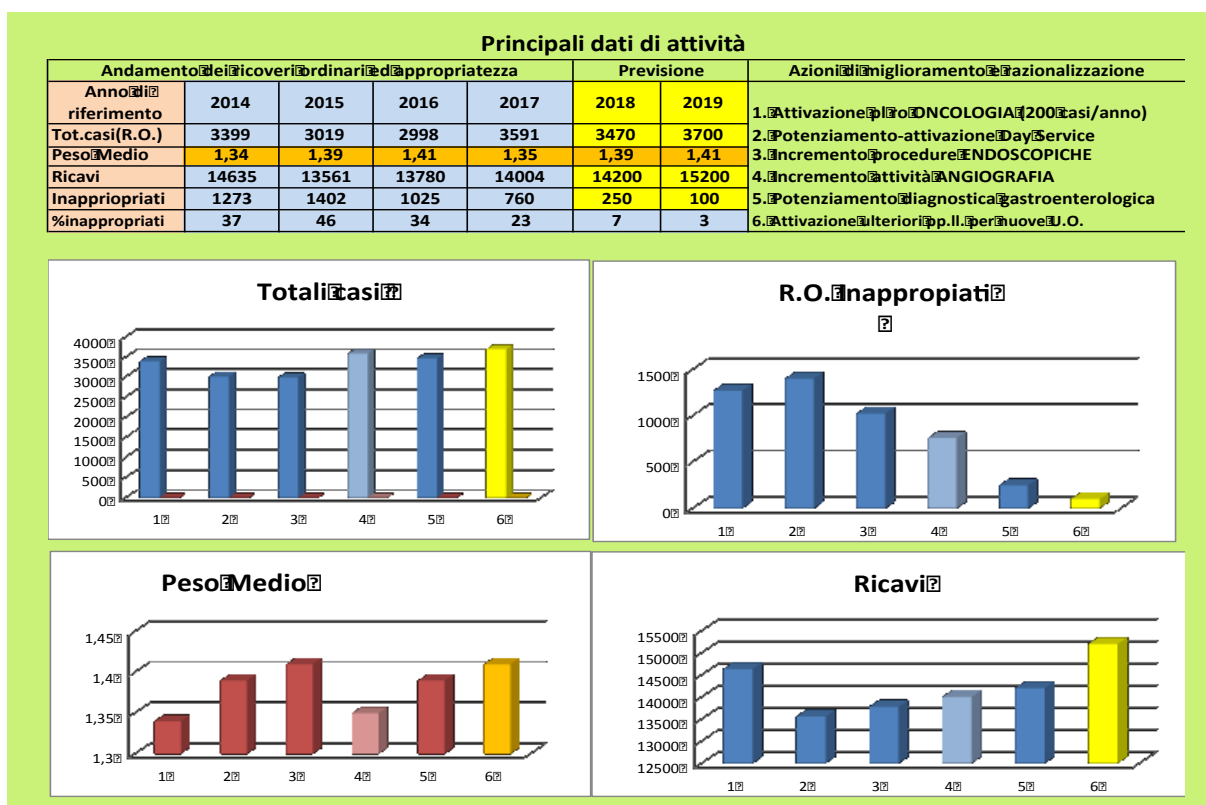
Principali dati di attività

| Andamento dei ricoveri ordinari ed appropriatezza | | | | | Previsione | | Azioni di miglioramento e razionalizzazione |
|---|---|---|---|---|---|---|---|
| Anno di riferimento | 2014 | 2015 | 2016 | 2017 | 2018 | 2019 | 1. Attivazione pl. to ONCOLOGIA (200 casi/anno) |
| Tot.casi(R.O.) | 3399 | 3019 | 2998 | 3591 | 3470 | 3700 | 2. Potenziamento-attivazione Day Service |
| Peso Medio | 1,34 | 1,39 | 1,41 | 1,35 | 1,39 | 1,41 | 3. Incremento procedure ENDOSCOPICHE |
| Ricavi | 14635 | 13561 | 13780 | 14004 | 14200 | 15200 | 4. Incremento attività ANGIOGRAFIA |
| Inappriopriati | 1273 | 1402 | 1025 | 760 | 250 | 100 | 5. Potenziamento diagnostica gastroenterologica |
| %inappropriati | 37 | 46 | 34 | 23 | 7 | 3 | 6. Attivazione ulteriori pp.ll. per nuove U.O. |

Totali casi
4000
3500
3000
2500
2000
1500
1000
500
0
1 2 3 4 5 6

R.O. Inappropiati
1500
1000
500
0
1 2 3 4 5 6

Peso Medio
1,45
1,4
1,35
1,3
1 2 3 4 5 6

Ricavi
15500
15000
14500
14000
13500
13000
12500
1 2 3 4 5 6